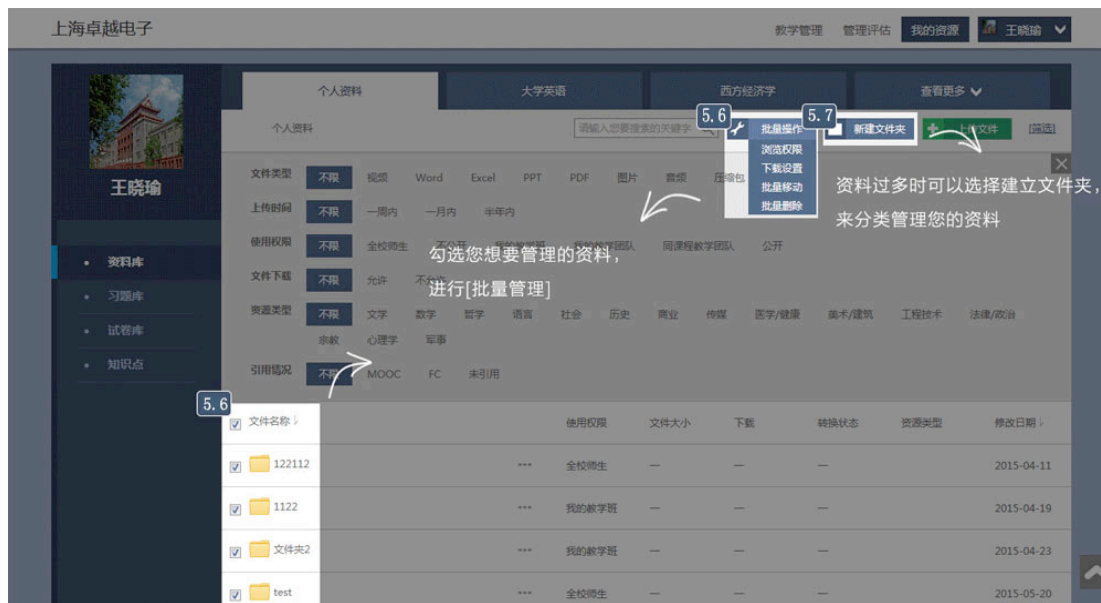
上海卓越电子

教学管理 管理评估 我的资源 王晓瑜

王晓瑜

资料库
习题库
试卷库
知识点

个人资料 大学英语 西方经济学 查看更多

个人资料

请输入您要搜索的关键字

5.6 批量操作
浏览权限
下载设置
批量移动
批量删除

5.7 新建文件夹 上传文件 [筛选]

资料过多时可以选择建立文件夹，来分类管理您的资料

文件类型 不限 视频 Word Excel PPT PDF 图片 音频 压缩包
上传时间 不限 一周内 一月内 半年内
使用权限 不限 全校师生 同课程教学团队 公开
文件下载 不限 允许 不允许
资源类型 不限 文学 数学 哲学 语言 社会 历史 商业 传媒 医学/健康 美术/建筑 工程技术 法律/政治 宗教 心理学 军事
引用情况 不限 MOOC FC 未引用

勾选您想要管理的资料，进行[批量管理]

5.6

| 文件名称 | | 使用权限 | 文件大小 | 下载 | 转换状态 | 资源类型 | 修改日期 |
|---|---|---|---|---|---|---|---|
| 122112 | ··· | 全校师生 | — | — | — | | 2015-04-11 |
| 1122 | ··· | 我的教学班 | — | — | — | | 2015-04-19 |
| 文件夹2 | ··· | 我的教学班 | — | — | — | | 2015-04-23 |
| test | ··· | 全校师生 | — | — | — | | 2015-05-20 |